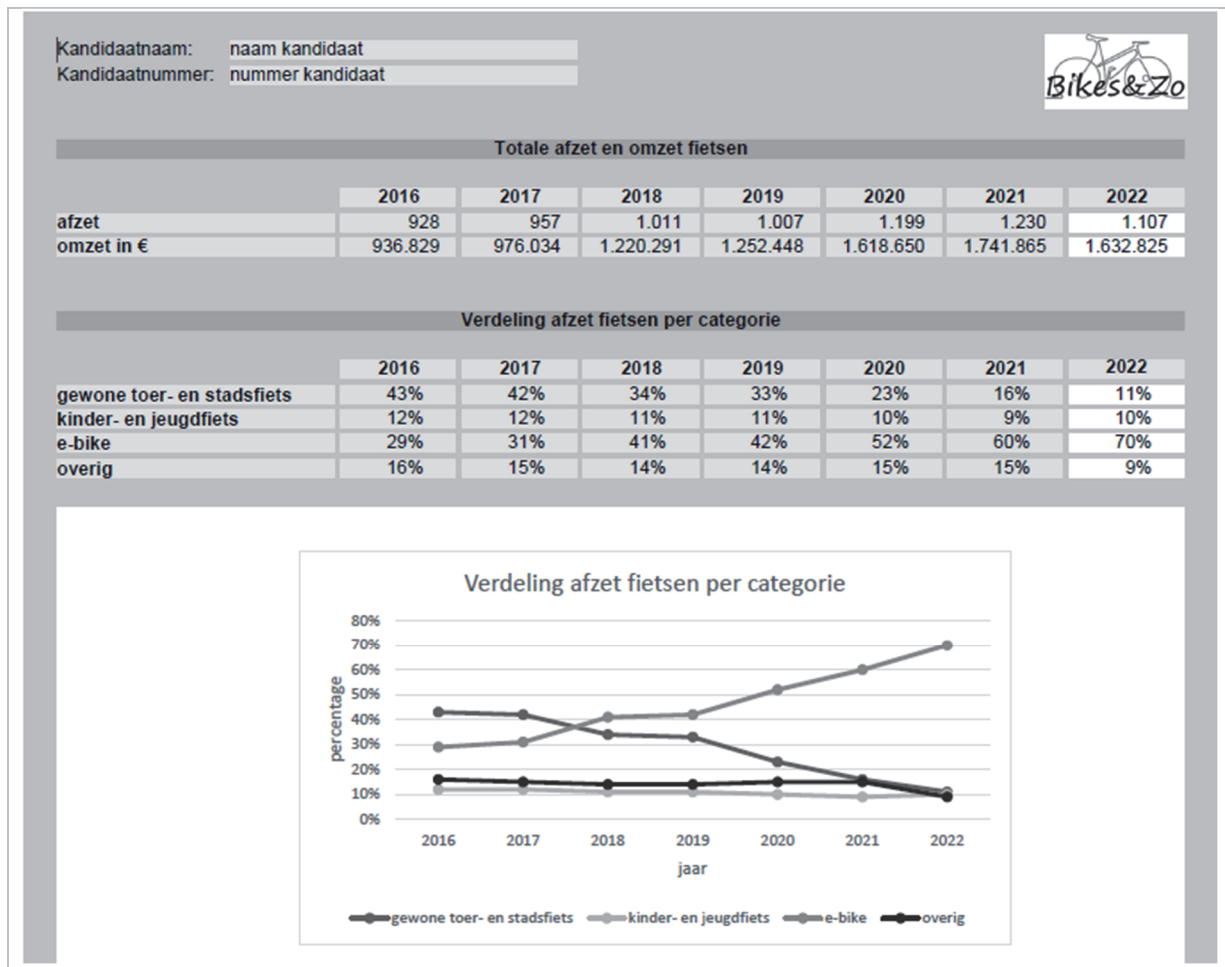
Kandidaatnaam: naam kandidaat
Kandidaatnummer: nummer kandidaat

Bikes&Zo

Totale afzet en omzet fietsen

| | 2016 | 2017 | 2018 | 2019 | 2020 | 2021 | 2022 |
|---|---|---|---|---|---|---|---|
| afzet | 928 | 957 | 1.011 | 1.007 | 1.199 | 1.230 | 1.107 |
| omzet in € | 936.829 | 976.034 | 1.220.291 | 1.252.448 | 1.618.650 | 1.741.865 | 1.632.825 |

Verdeling afzet fietsen per categorie

| | 2016 | 2017 | 2018 | 2019 | 2020 | 2021 | 2022 |
|---|---|---|---|---|---|---|---|
| gewone toer- en stadsfiets | 43% | 42% | 34% | 33% | 23% | 16% | 11% |
| kinder- en jeugdfiets | 12% | 12% | 11% | 11% | 10% | 9% | 10% |
| e-bike | 29% | 31% | 41% | 42% | 52% | 60% | 70% |
| overig | 16% | 15% | 14% | 14% | 15% | 15% | 9% |

Verdeling afzet fietsen per categorie

80%
70%
60%
50%
40%
30%
20%
10%
0%

percentage

2016 2017 2018 2019 2020 2021 2022

jaar

gewone toer- en stadsfiets kinder- en jeugdfiets e-bike overig